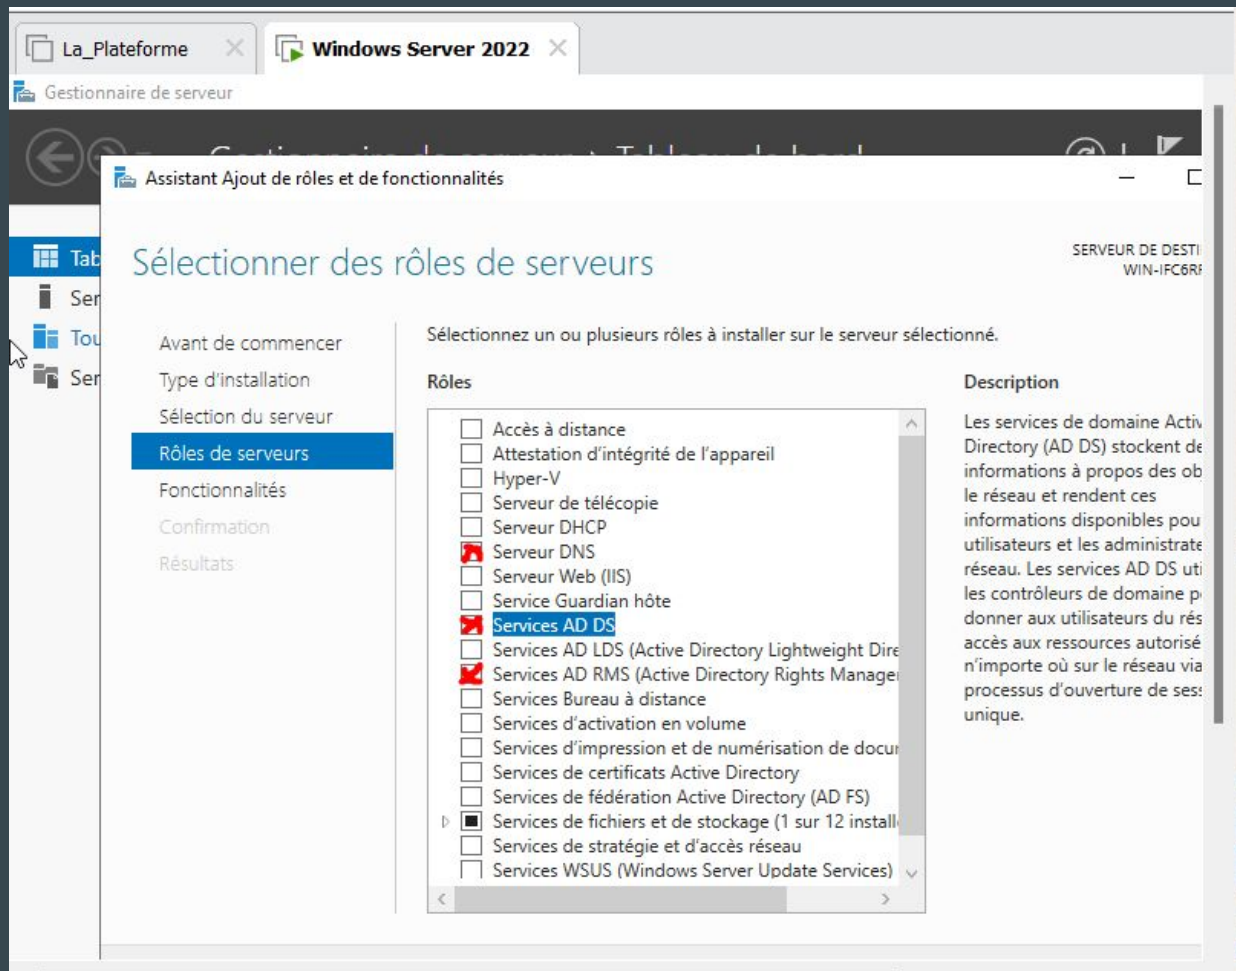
La_Plateforme
Windows Server 2022

Gestionnaire de serveur

Gestionnaire de serveur • Tableau de bord

Tab
Ser
Tou
Ser

Assistant Ajout de rôles et de fonctionnalités

Sélectionner des rôles de serveurs

SERVEUR DE DESTI
WIN-IFC6RI

Avant de commencer
Type d'installation
Sélection du serveur
Rôles de serveurs
Fonctionnalités
Confirmation
Résultats

Sélectionnez un ou plusieurs rôles à installer sur le serveur sélectionné.

Rôles

Accès à distance
Attestation d'intégrité de l'appareil
Hyper-V
Serveur de télécopie
Serveur DHCP
Serveur DNS
Serveur Web (IIS)
Service Guardian hôte
Services AD DS
Services AD LDS (Active Directory Lightweight Dire
Services AD RMS (Active Directory Rights Manage
Services Bureau à distance
Services d'activation en volume
Services d'impression et de numérisation de docu
Services de certificats Active Directory
Services de fédération Active Directory (AD FS)
Services de fichiers et de stockage (1 sur 12 install
Services de stratégie et d'accès réseau
Services WSUS (Windows Server Update Services)

Description

Les services de domaine Activ Directory (AD DS) stockent de informations à propos des ob le réseau et rendent ces informations disponibles pou utilisateurs et les administrat réseau. Les services AD DS uti les contrôleurs de domaine p donner aux utilisateurs du rés accès aux ressources autorisé n'importe où sur le réseau via processus d'ouverture de ses unique.